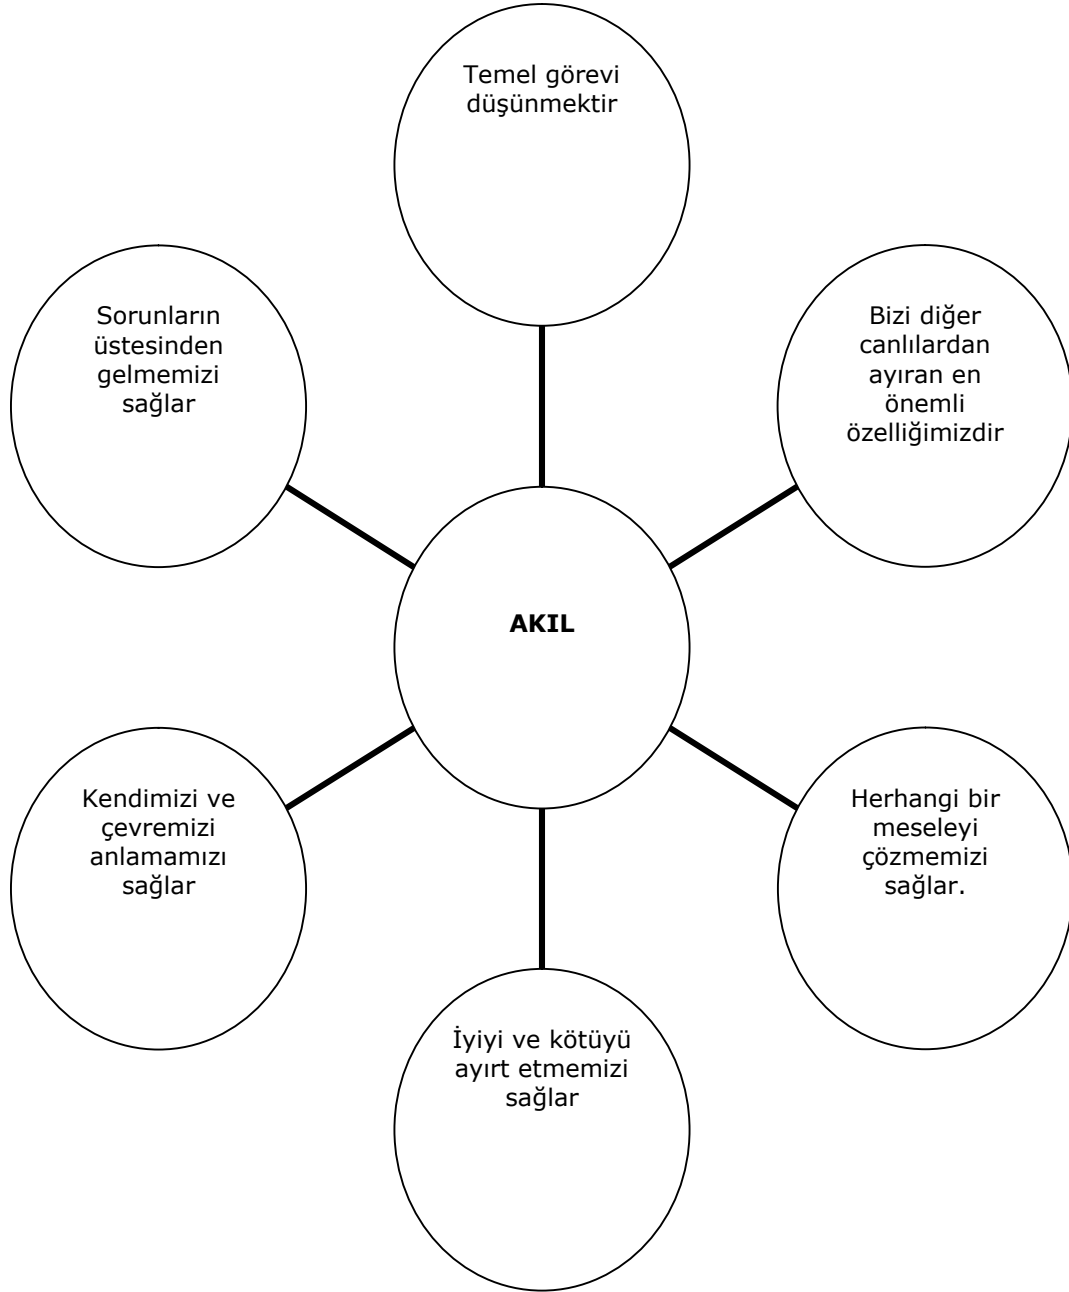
Temel görevi düşünmektir

Sorunların üstesinden gelmemizi sağlar

Bizi diğer canlılardan ayıran en önemli özelliğimizdir

AKIL

Kendimizi ve çevremizi anlamamızı sağlar

Herhangi bir meseleyi çözmemizi sağlar.

İyiyi ve kötüyü ayırt etmemizi sağlar